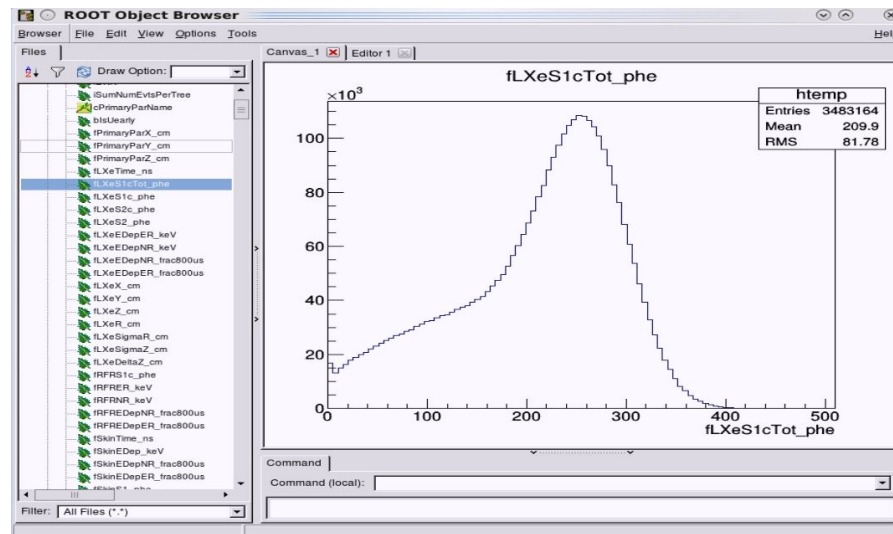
ROOT Object Browser

Browser File Edit View Options Tools Hel

Files

Draw Option:

iSumNumEvtsPerTree
cPrimaryParName
bIsUearly
fPrimaryParX_cm
fPrimaryParY_cm
fPrimaryParZ_cm
fLXeTime_ns
fLXeS1cTot_phe
fLXeS1c_phe
fLXeS2c_phe
fLXeS2_phe
fLXeEDepER_keV
fLXeEDepNR_keV
fLXeEDepNR_frac800us
fLXeEDepER_frac800us
fLXeX_cm
fLXeY_cm
fLXeZ_cm
fLXeR_cm
fLXeSigmaR_cm
fLXeSigmaZ_cm
fLXeDeltaZ_cm
fRFRS1c_phe
fRFRER_keV
fRFRNR_keV
fRFREDepNR_frac800us
fRFREDepER_frac800us
fSkinTime_ns
fSkinEDep_keV
fSkinEDepNR_frac800us
fSkinEDepER_frac800us

Filter: All Files (*.*)

Canvas_1 Editor 1

fLXeS1cTot_phe

| htemp | |
|---|---|
| Entries | 3483164 |
| Mean | 209.9 |
| RMS | 81.78 |

$\times10^3$

100
80
60
40
20
0
0 100 200 300 400 500
fLXeS1cTot_phe

Command

Command (local):